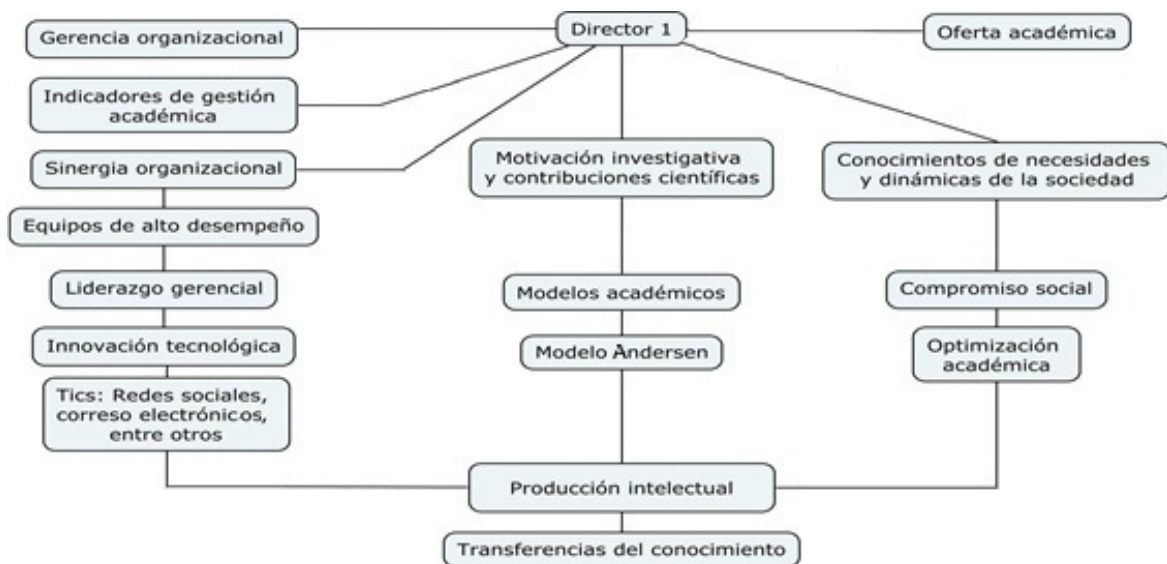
Director 1

Gerencia organizacional

Oferta académica

Indicadores de gestión académica

Sinergia organizacional

Equipos de alto desempeño

Liderazgo gerencial

Innovación tecnológica

Tics: Redes sociales, correso electrónicos, entre otros

Motivación investigativa y contribuciones científicas

Modelos académicos

Modelo Andersen

Conocimientos de necesidades y dinámicas de la sociedad

Compromiso social

Optimización académica

Producción intelectual

Transferencias del conocimiento